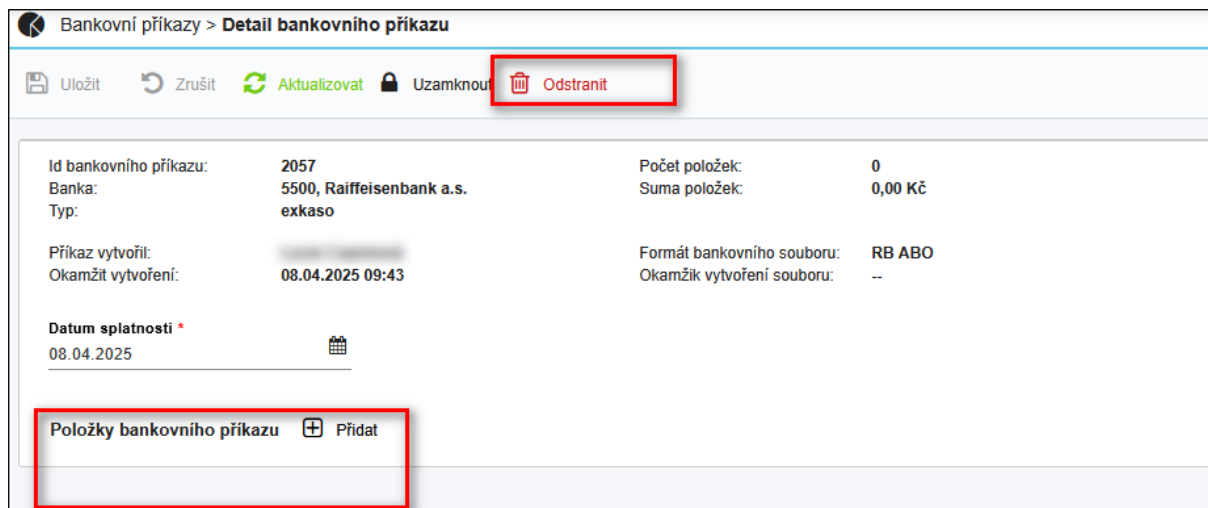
Bankovní příkazy > Detail bankovního příkazu

Uložit Zrušit Aktualizovat Uzamknout Odstranit

Id bankovního příkazu: 2057
Banka: 5500, Raiffeisenbank a.s.
Typ: exkaso

Počet položek: 0
Suma položek: 0,00 Kč

Příkaz vytvořil: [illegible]
Okamžit vytvoření: 08.04.2025 09:43

Formát bankovního souboru: RB ABO
Okamžik vytvoření souboru: --

Datum splatnosti *
08.04.2025

Položky bankovního příkazu Přidat